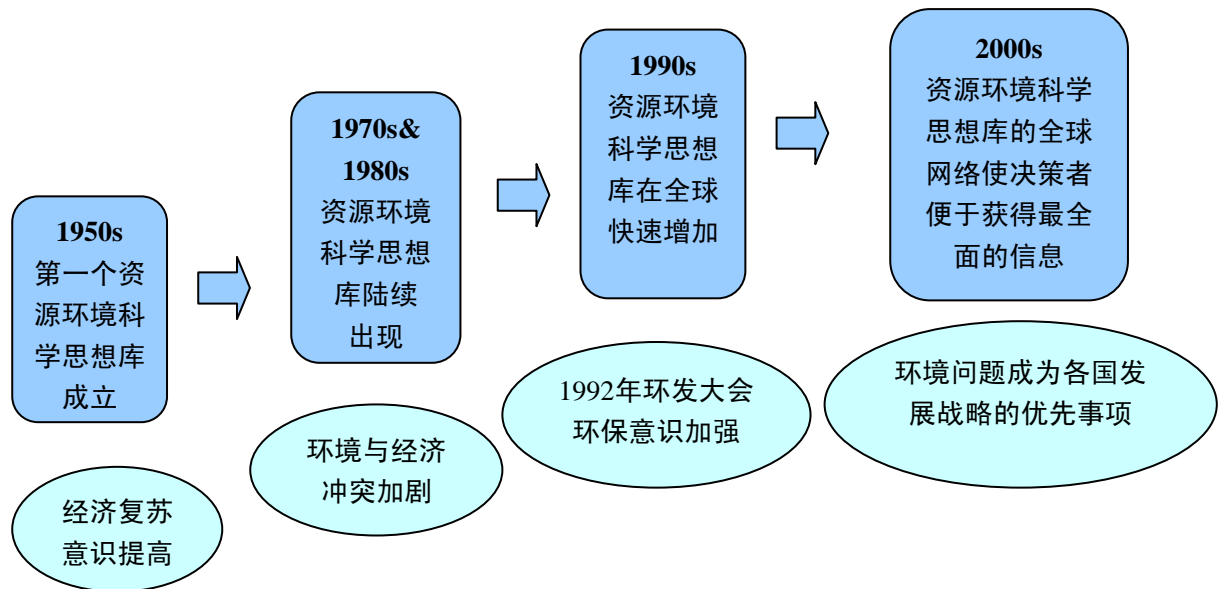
1950s
第一个资源环境科学思想库成立

经济复苏意识提高

1970s&
1980s
资源环境科学思想库陆续出现

环境与经济冲突加剧

1990s
资源环境科学思想库在全球快速增加

1992年环发大会环保意识加强

2000s
资源环境科学思想库的全球网络使决策者便于获得最全面的信息

环境问题成为各国发展战略的优先事项